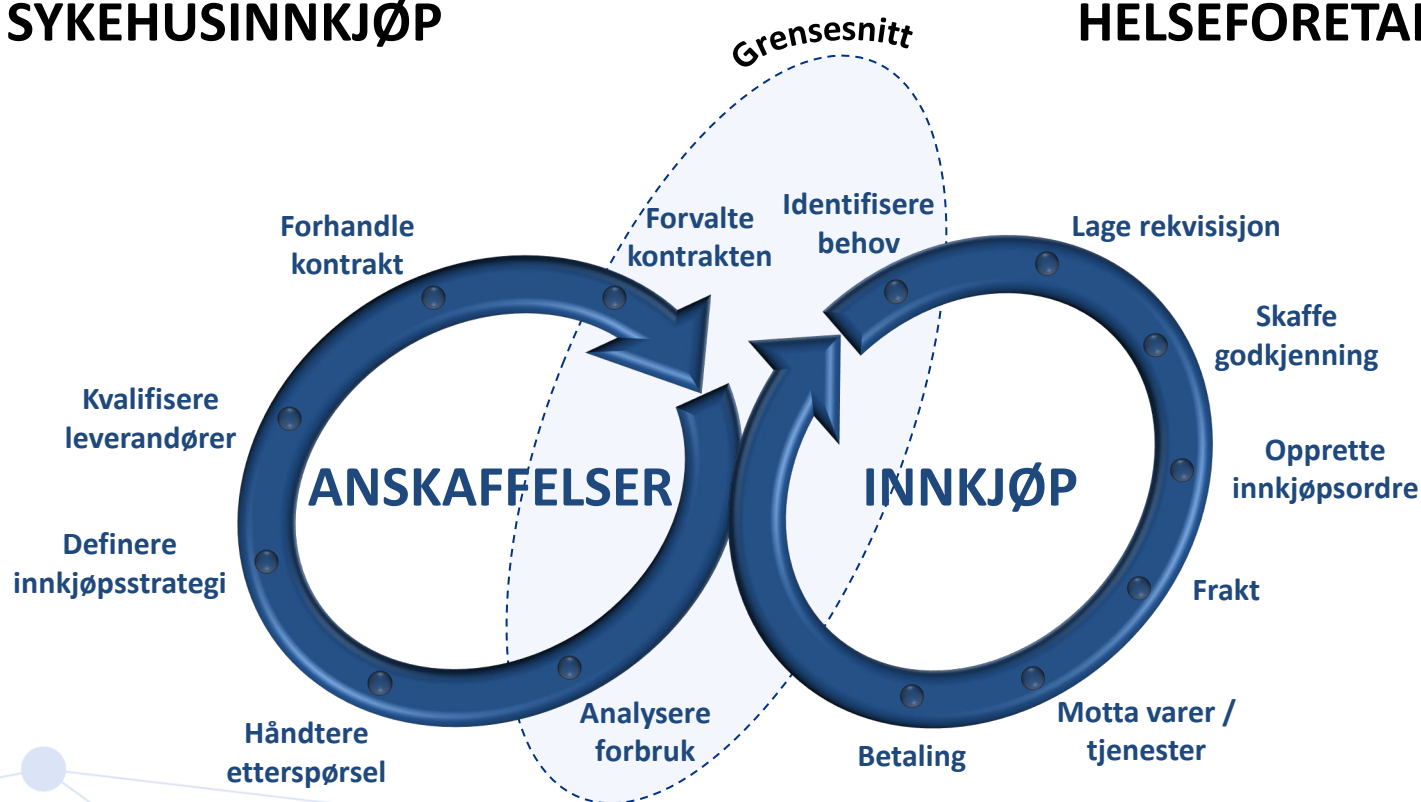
SYKEHUSINNKJØP

HELSEFORETA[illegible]

Grensesnitt

Forhandle kontrakt

Forvalte kontrakten

Identifisere behov

Lage rekvisisjon

Skaffe godkjenning

Kvalifisere leverandører

ANSKAFFELSER

INNKJØP

Opprette innkjøpsordre

Definere innkjøpsstrategi

Frakt

Håndtere etterspørsel

Analysere forbruk

Betaling

Motta varer / tjenester